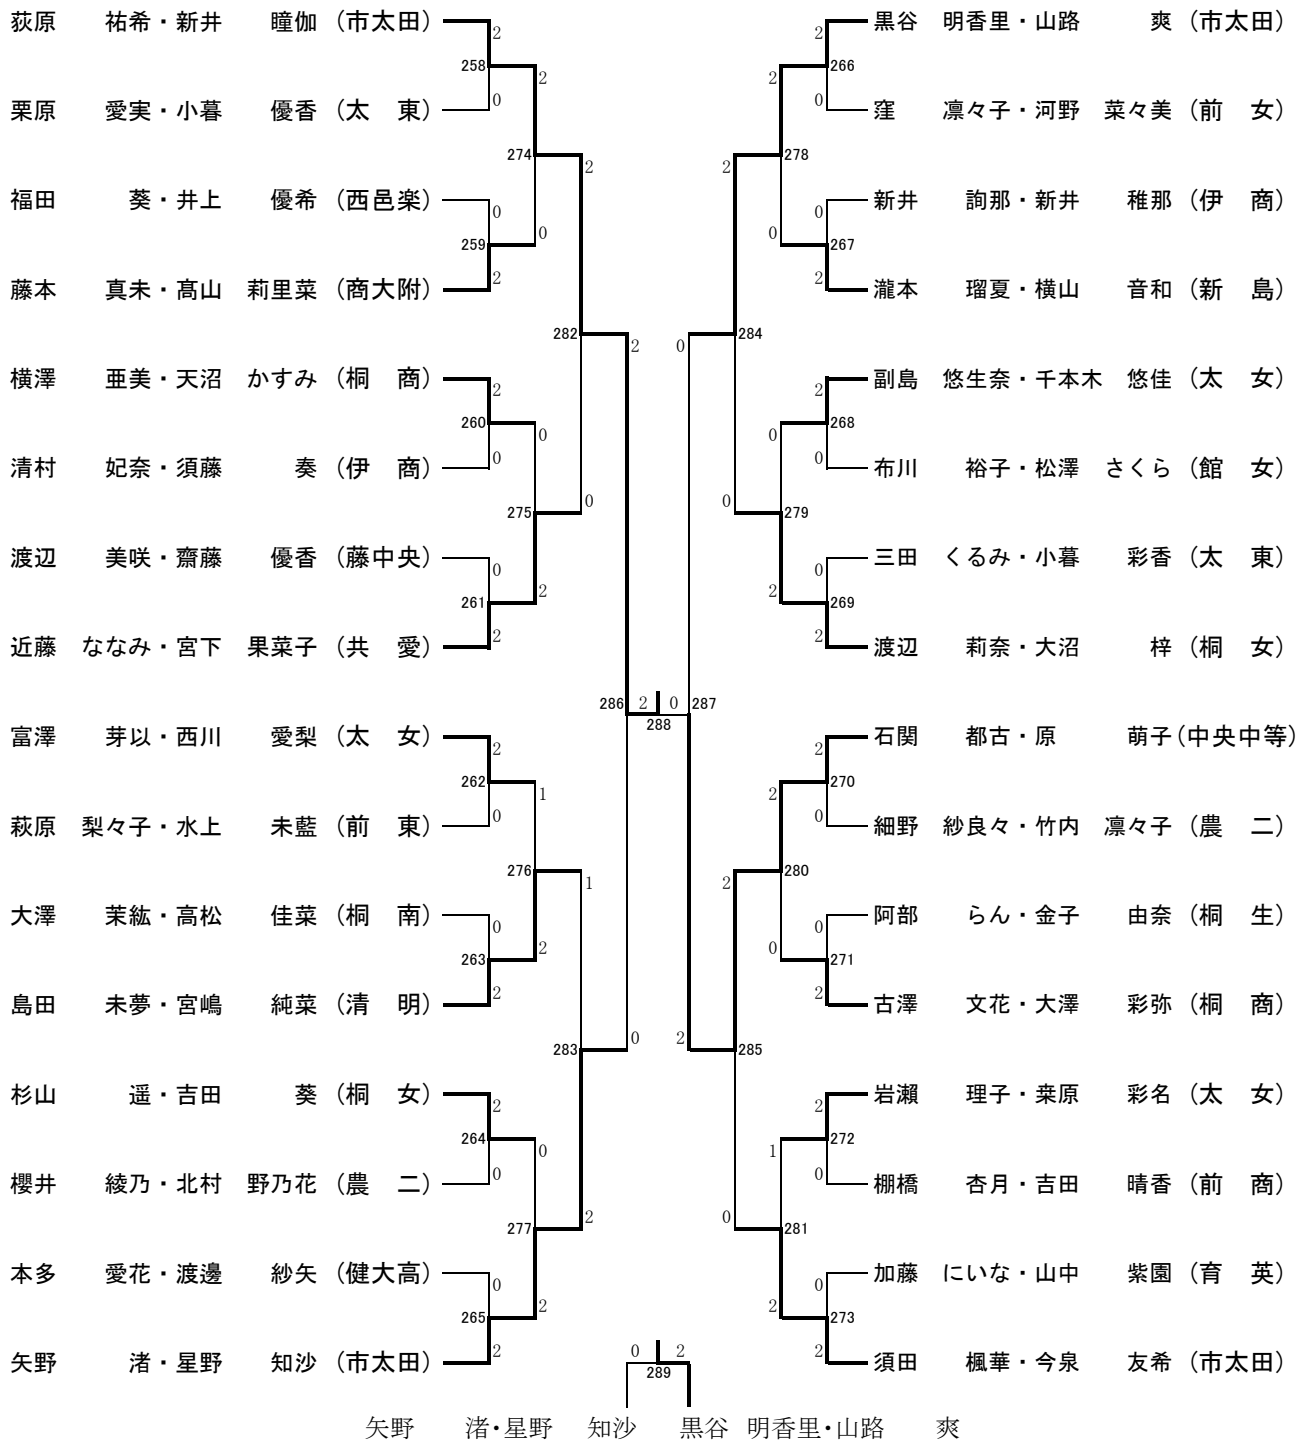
荻原　祐希・新井　瞳伽（市太田）
栗原　愛実・小暮　優香（太　東）
福田　葵・井上　優希（西邑楽）
藤本　真未・髙山　莉里菜（商大附）
横澤　亜美・天沼　かすみ（桐　商）
清村　妃奈・須藤　奏（伊　商）
渡辺　美咲・齋藤　優香（藤中央）
近藤　ななみ・宮下　果菜子（共　愛）
富澤　芽以・西川　愛梨（太　女）
萩原　梨々子・水上　未藍（前　東）
大澤　茉紘・高松　佳菜（桐　南）
島田　未夢・宮嶋　純菜（清　明）
杉山　遥・吉田　葵（桐　女）
櫻井　綾乃・北村　野乃花（農　二）
本多　愛花・渡邊　紗矢（健大高）
矢野　渚・星野　知沙（市太田）

黒谷　明香里・山路　爽（市太田）
窪　凛々子・河野　菜々美（前　女）
新井　詢那・新井　稚那（伊　商）
瀧本　瑠夏・横山　音和（新　島）
副島　悠生奈・千本木　悠佳（太　女）
布川　裕子・松澤　さくら（館　女）
三田　くるみ・小暮　彩香（太　東）
渡辺　莉奈・大沼　梓（桐　女）
石関　都古・原　萌子(中央中等)
細野　紗良々・竹内　凛々子（農　二）
阿部　らん・金子　由奈（桐　生）
古澤　文花・大澤　彩弥（桐　商）
岩瀬　理子・桒原　彩名（太　女）
棚橋　杏月・吉田　晴香（前　商）
加藤　にいな・山中　紫園（育　英）
須田　楓華・今泉　友希（市太田）

258 2 0
259 0 2
260 2 0
261 0 2
262 2 0
263 0 2
264 2 0
265 0 2
274 2 0
275 0 2
276 1 2
277 0 2
282 2 0
283 1 2
266 2 0
267 0 2
268 2 0
269 0 2
270 2 0
271 0 2
272 2 0
273 0 2
278 2 0
279 0 2
280 2 0
281 1 2
284 2 0
285 2 0
286 2 0 287
288
286 0 2
289

矢野　渚・星野　知沙　黒谷　明香里・山路　爽